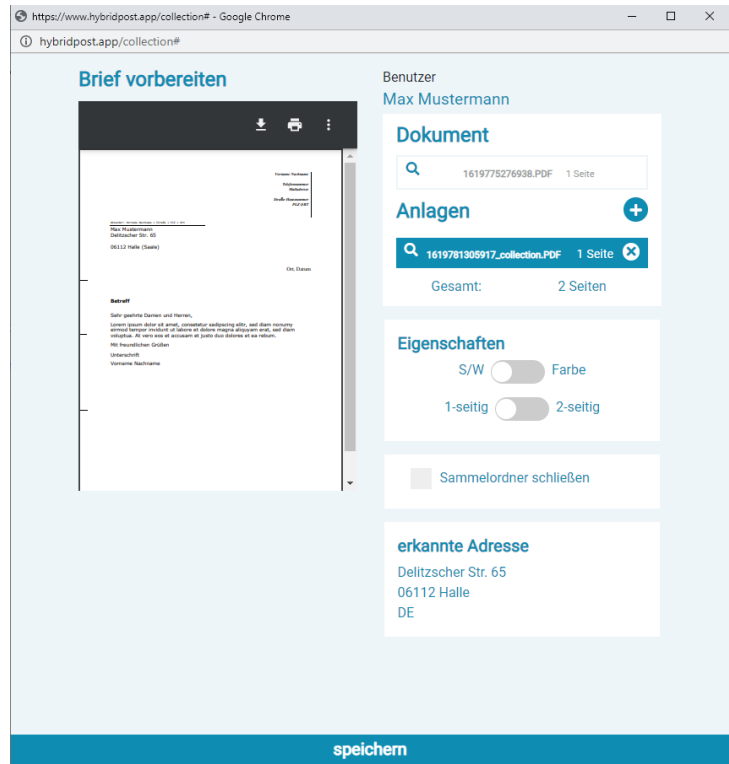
https://www.hybridpost.app/collection# - Google Chrome

hybridpost.app/collection#

Brief vorbereiten

Vorname Nachname

Telefonnummer
Mailadresse

Straße Hausnummer
PLZ ORT

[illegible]

Max Mustermann
Delitzscher Str. 65

06112 Halle (Saale)

Ort, Datum

Betreff

Sehr geehrte Damen und Herren,

Lorem ipsum dolor sit amet, consetetur sadipscing elitr, sed diam nonumy eirmod tempor invidunt ut labore et dolore magna aliquyam erat, sed diam voluptua. At vero eos et accusam et justo duo dolores et ea rebum.

Mit freundlichen Grüßen

Unterschrift

Vorname Nachname

Benutzer
Max Mustermann

Dokument

1619775276938.PDF 1 Seite

Anlagen

1619781305917_collection.PDF 1 Seite

Gesamt: 2 Seiten

Eigenschaften

S/W Farbe

1-seitig 2-seitig

Sammelordner schließen

erkannte Adresse
Delitzscher Str. 65
06112 Halle
DE

speichern